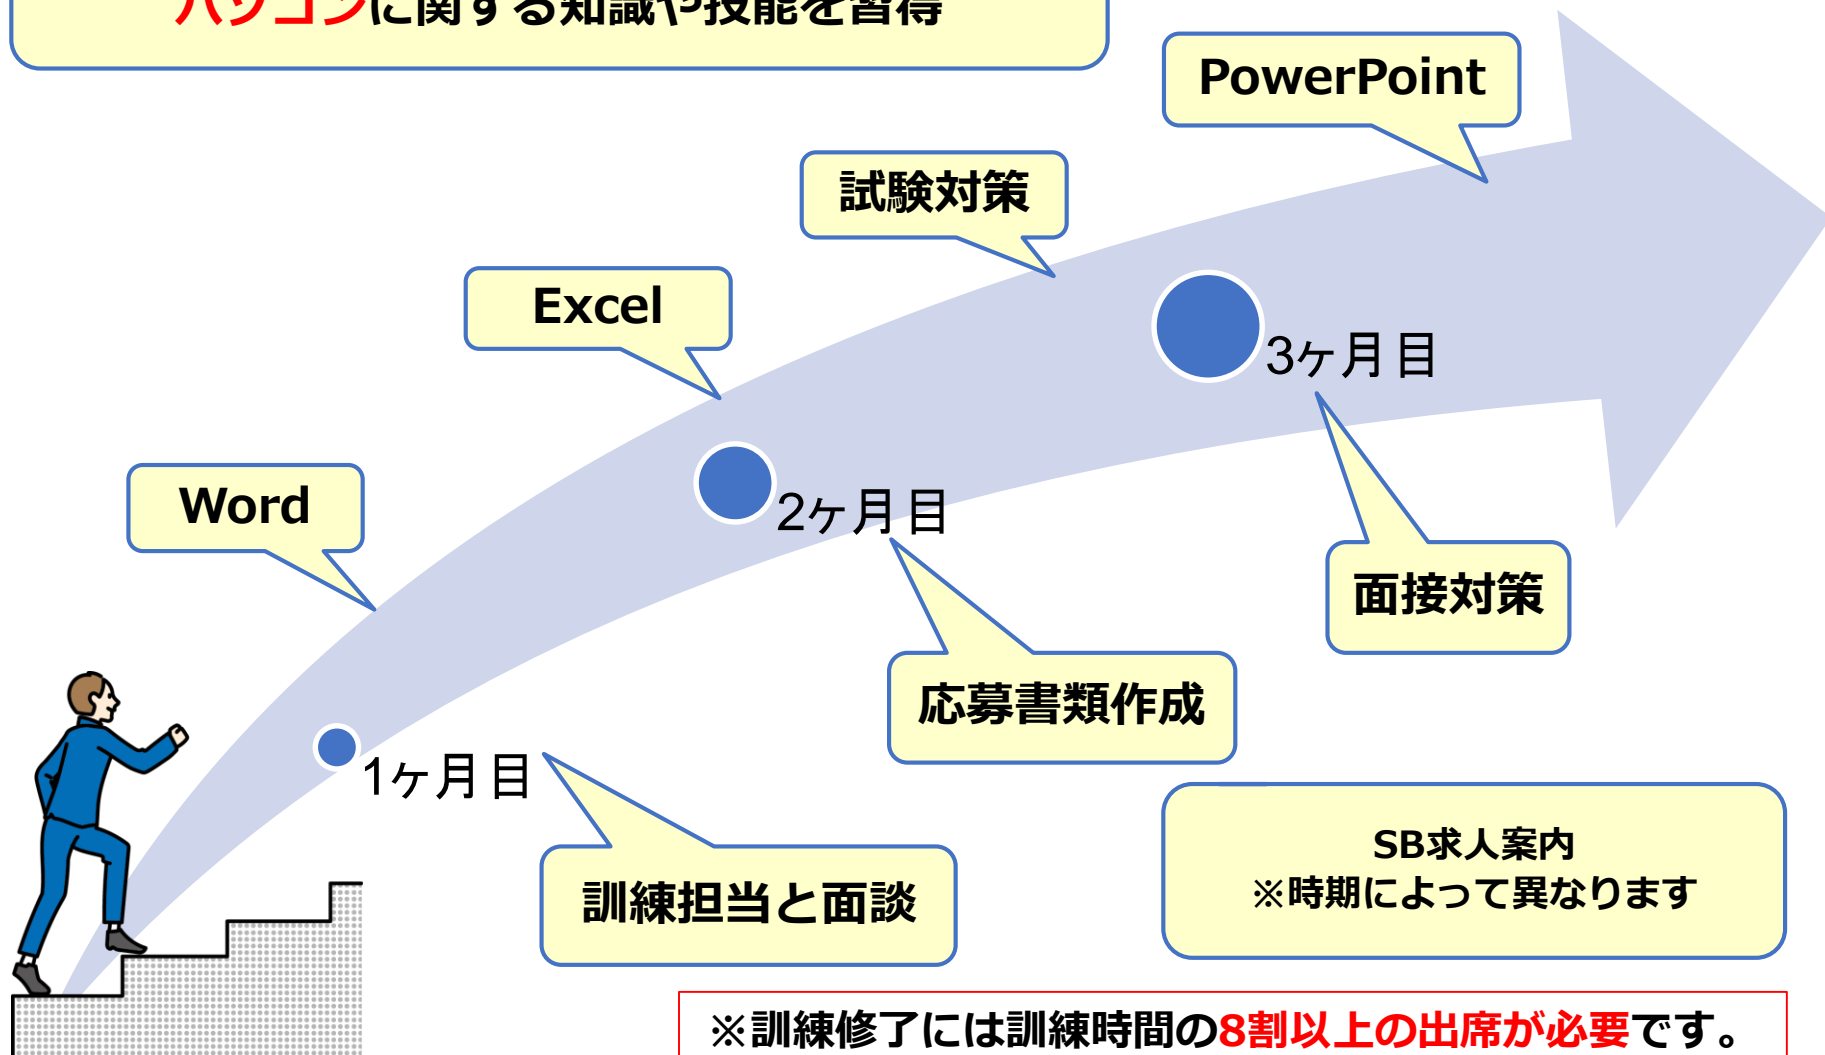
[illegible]に関する知識や技能を習得

PowerPoint

試験対策

Excel

3ヶ月目

Word

2ヶ月目

面接対策

応募書類作成

1ヶ月目

SB求人案内
※時期によって異なります

訓練担当と面談

※訓練修了には訓練時間の8割以上の出席が必要です。